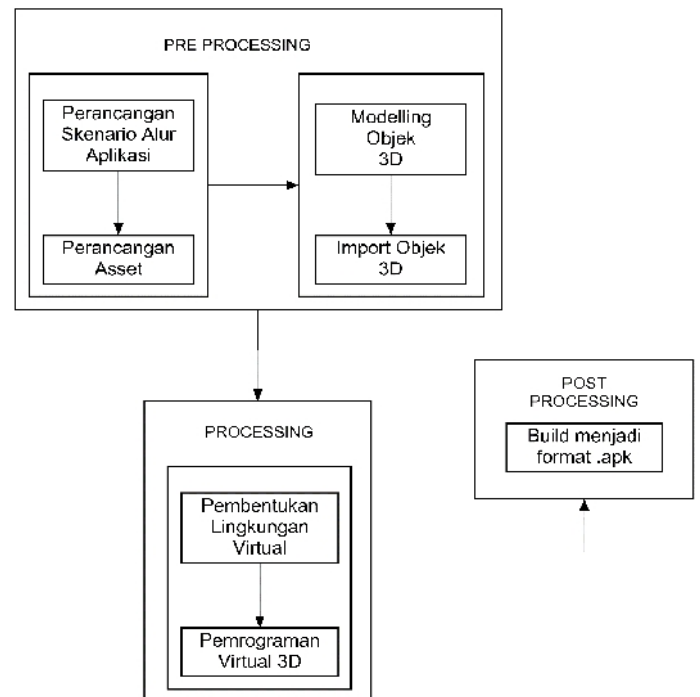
PRE PROCESSING

Perancangan Skenario Alur Aplikasi

Perancangan Asset

Modelling Objek 3D

Import Objek 3D

PROCESSING

Pembentukan Lingkungan Virtual

Pemrograman Virtual 3D

POST PROCESSING

Build menjadi format .apk